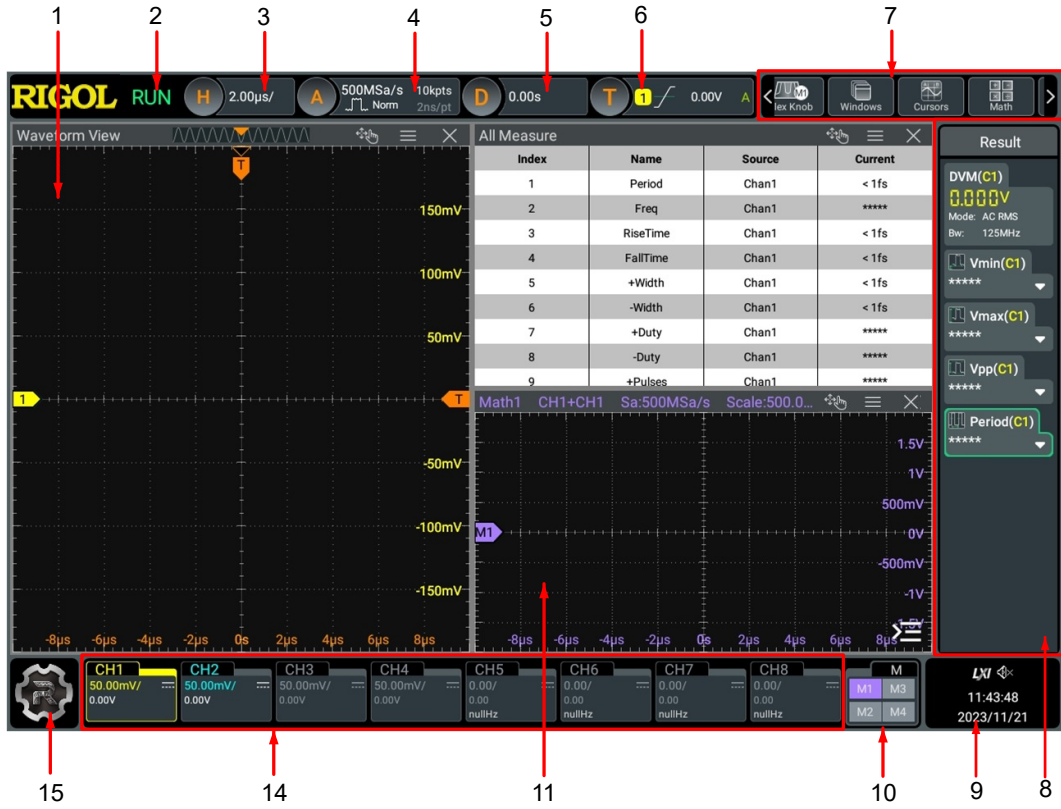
1 2 3 4 5 6 7

RIGOL RUN H 2.00μs/ A 500MSa/s Norm 10kpts 2ns/pt D 0.00s T 1 0.00V A

Flex Knob Windows Cursors Math

Waveform View

T

150mV
100mV
50mV
1
T
-50mV
-100mV
-150mV

-8μs -6μs -4μs -2μs 0s 2μs 4μs 6μs 8μs

All Measure

| Index | Name | Source | Current |
|---|---|---|---|
| 1 | Period | Chan1 | < 1fs |
| 2 | Freq | Chan1 | ***** |
| 3 | RiseTime | Chan1 | < 1fs |
| 4 | FallTime | Chan1 | < 1fs |
| 5 | +Width | Chan1 | < 1fs |
| 6 | -Width | Chan1 | < 1fs |
| 7 | +Duty | Chan1 | ***** |
| 8 | -Duty | Chan1 | ***** |
| 9 | +Pulses | Chan1 | ***** |

Math1 CH1+CH1 Sa:500MSa/s Scale:500.0...

1.5V
1V
500mV
M1
0V
-500mV
-1V

-8μs -6μs -4μs -2μs 0s 2μs 4μs 6μs 8μs

Result

DVM(C1)
0.000V
Mode: AC RMS
Bw: 125MHz

Vmin(C1)
*****

Vmax(C1)
*****

Vpp(C1)
*****

Period(C1)
*****

CH1 50.00mV/ 0.00V
CH2 50.00mV/ 0.00V
CH3 50.00mV/ 0.00V
CH4 50.00mV/ 0.00V
CH5 0.00/ 0.00 nullHz
CH6 0.00/ 0.00 nullHz
CH7 0.00/ 0.00 nullHz
CH8 0.00/ 0.00 nullHz

M
M1 M3
M2 M4

LXI
11:43:48
2023/11/21

15 14 11 10 9 8